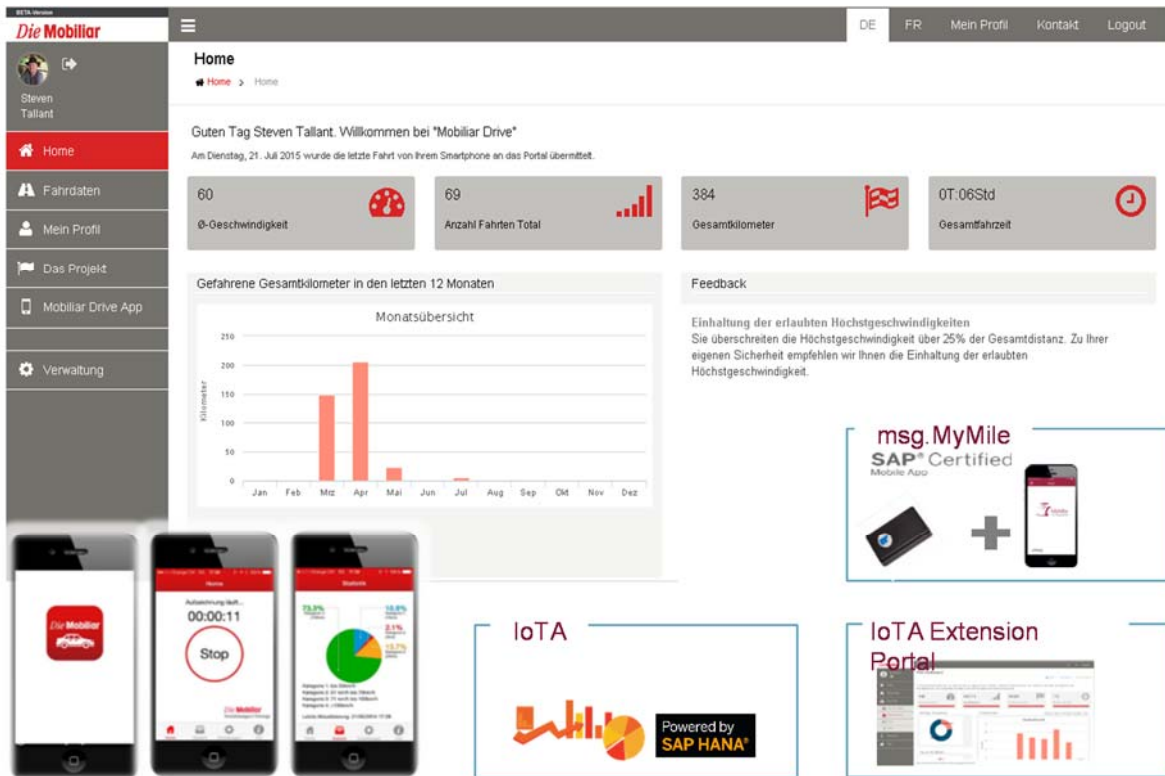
BETA-Version
Die Mobiliar

Steven Tallant

Home
Fahrdaten
Mein Profil
Das Projekt
Mobiliar Drive App
Verwaltung

DE FR Mein Profil Kontakt Logout

Home
Home > Home

Guten Tag Steven Tallant. Willkommen bei "Mobiliar Drive"
Am Dienstag, 21. Juli 2015 wurde die letzte Fahrt von Ihrem Smartphone an das Portal übermittelt.

60
Ø-Geschwindigkeit

69
Anzahl Fahrten Total

384
Gesamtkilometer

0T:06Std
Gesamtfahrzeit

Gefahrene Gesamtkilometer in den letzten 12 Monaten

Monatsübersicht
250
200
150
100
50
0
Kilometer
Jan Feb Mrz Apr Mai Jun Jul Aug Sep Okt Nov Dez

Feedback

Einhaltung der erlaubten Höchstgeschwindigkeiten
Sie überschreiten die Höchstgeschwindigkeit über 25% der Gesamtdistanz. Zu Ihrer eigenen Sicherheit empfehlen wir Ihnen die Einhaltung der erlaubten Höchstgeschwindigkeit.

msg.MyMile
SAP® Certified
Mobile Apps

Die Mobiliar

Home
Aufzeichnung läuft...
00:00:11
Stop
Die Mobiliar

Statistik
73.3%
10.9%
2.1%
13.7%

IoTA

Powered by SAP HANA®

IoTA Extension Portal